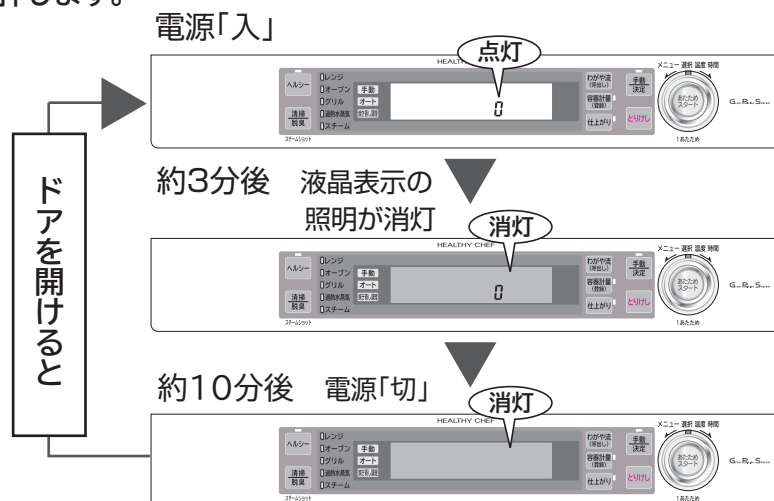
肖します。

電源「入」

点灯

HEALTHY CHEF

ヘルシー
レンジ
オーブン
グリル
過熱水蒸気
スチーム
手動
オート
解凍
清掃
脱臭
スチームショット
0
わが家流
(呼出し)
容器計量
(登録)
仕上がり
手動
決定
とりけし
あたため
スタート
メニュー 選択 温度 時間
1あたため

ドアを開けると

約3分後 液晶表示の照明が消灯

消灯

HEALTHY CHEF

ヘルシー
レンジ
オーブン
グリル
過熱水蒸気
スチーム
手動
オート
解凍
清掃
脱臭
スチームショット
0
わが家流
(呼出し)
容器計量
(登録)
仕上がり
手動
決定
とりけし
あたため
スタート
メニュー 選択 温度 時間
1あたため

約10分後 電源「切」

消灯

HEALTHY CHEF

ヘルシー
レンジ
オーブン
グリル
過熱水蒸気
スチーム
手動
オート
解凍
清掃
脱臭
スチームショット
わが家流
(呼出し)
容器計量
(登録)
仕上がり
手動
決定
とりけし
あたため
スタート
メニュー 選択 温度 時間
1あたため